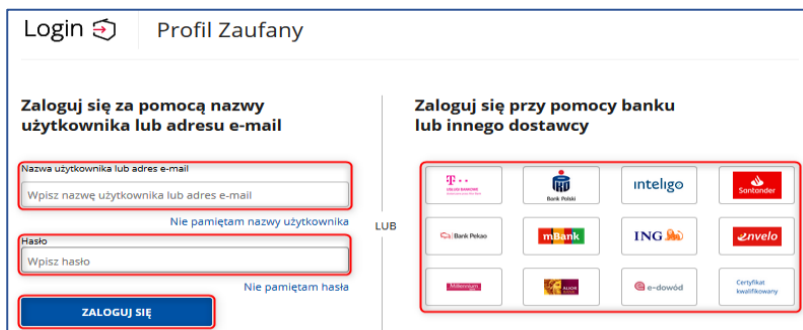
Login

Profil Zaufany

Zaloguj się za pomocą nazwy użytkownika lub adresu e-mail

Nazwa użytkownika lub adres e-mail

Wpisz nazwę użytkownika lub adres e-mail

Nie pamiętam nazwy użytkownika

Hasło

Wpisz hasło

Nie pamiętam hasła

ZALOGUJ SIĘ

LUB

Zaloguj się przy pomocy banku lub innego dostawcy

T · ·
USŁUGI BANKOWE

Bank Polski

inteligo

Santander

Bank Pekao

mBank

ING

envelo

Millennium

ALIOR BANK

e-dowód

Certyfikat kwalifikowany